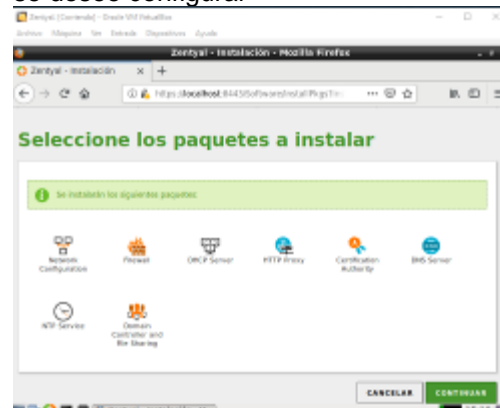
se desee configurar.

Zentyal [Corriendo] - Oracle VM VirtualBox
Archivo Máquina Ver Entrada Dispositivos Ayuda

Zentyal - Instalación - Mozilla Firefox

Zentyal - Instalación ×

https://localhost:8443/Software/InstallPkgs?in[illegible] ···

Seleccione los paquetes a instalar

Se instalarán los siguientes paquetes:

Network Configuration
Firewall
DHCP Server
HTTP Proxy
Certification Authority
DNS Server
NTP Service
Domain Controller and File Sharing

CANCELAR
CONTINUAR